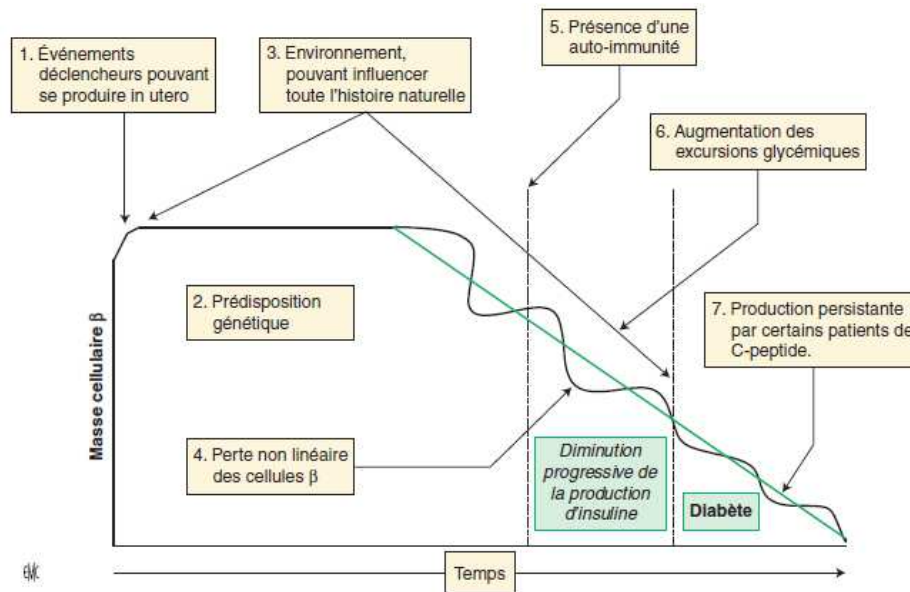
1. Événements déclencheurs pouvant se produire in utero

3. Environnement, pouvant influencer toute l'histoire naturelle

5. Présence d'une auto-immunité

6. Augmentation des excursions glycémiques

2. Prédisposition génétique

7. Production persistante par certains patients de C-peptide.

Masse cellulaire β

4. Perte non linéaire des cellules β

Diminution progressive de la production d'insuline

Diabète

Temps

EMC